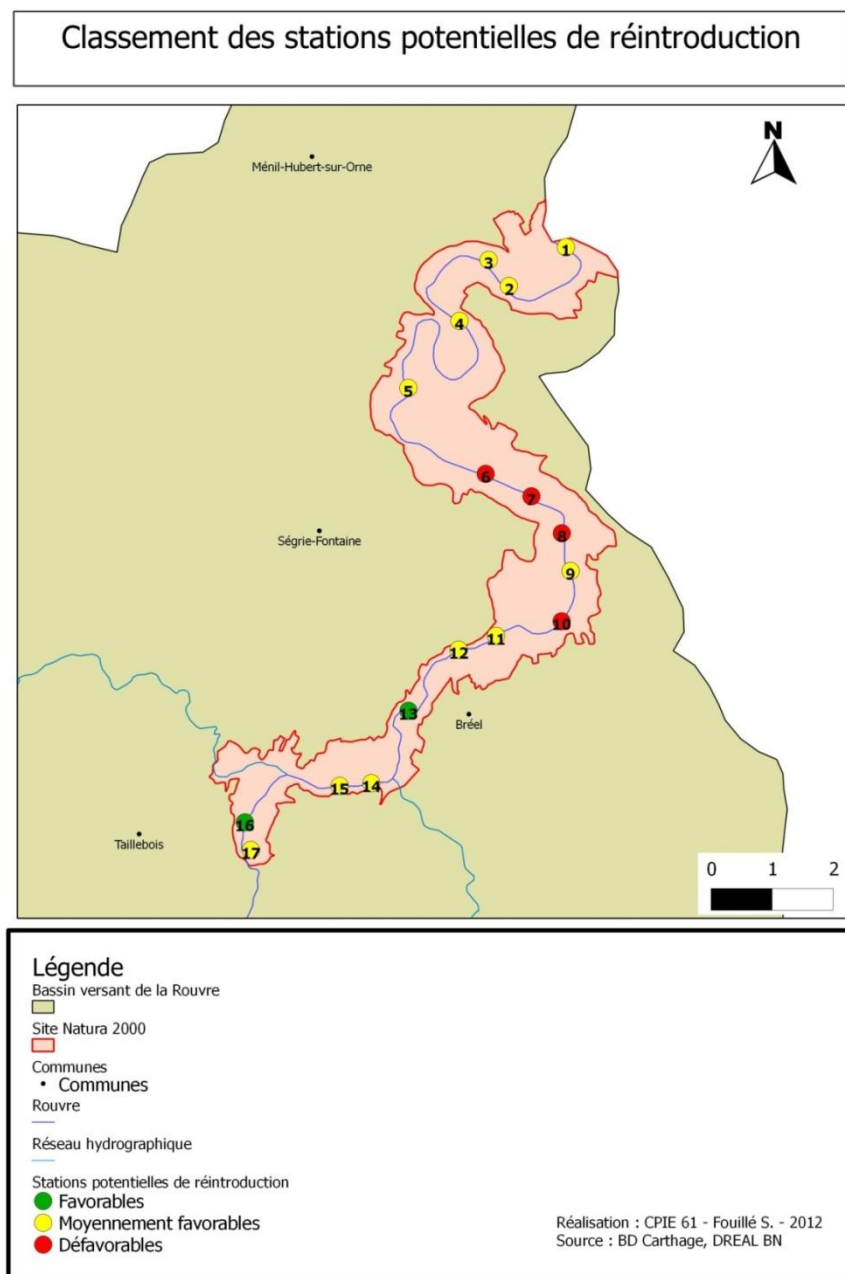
Classement des stations potentielles de réintroduction

N

Ménil-Hubert-sur-Orne

1
3
2
4
5
6
7
8
9
10
11
12
13
14
15
16
17

Ségrie-Fontaine

Bréel

Taillebois

0 1 2

Légende
Bassin versant de la Rouvre
Site Natura 2000
Communes
• Communes
Rouvre
Réseau hydrographique
Stations potentielles de réintroduction
Favorables
Moyennement favorables
Défavorables

Réalisation : CPIE 61 - Fouillé S. - 2012
Source : BD Carthage, DREAL BN